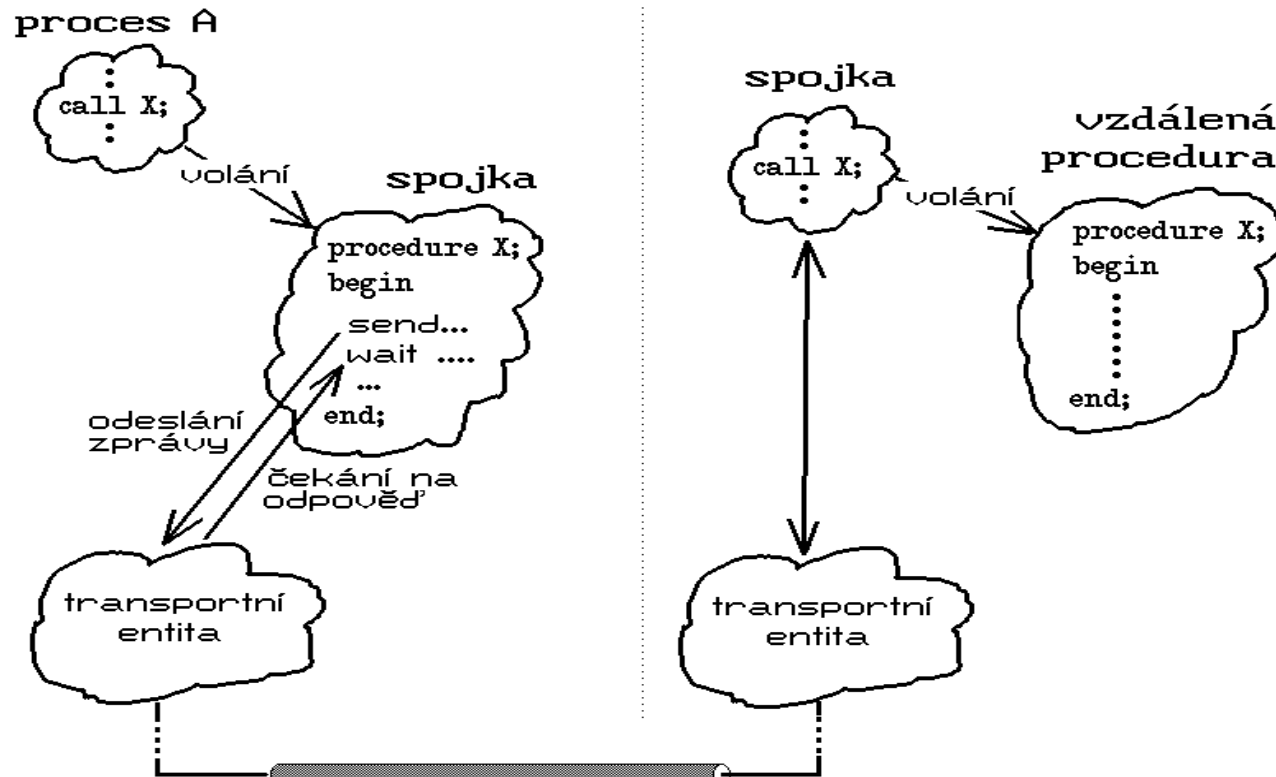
proces A

⋮
call X;
⋮

volání

spojka

procedure X;
begin
send...
wait ....
...
end;

odeslání zprávy

čekání na odpověď

transportní entita

spojka

⋮
call X;
⋮

volání

vzdálená procedura

procedure X;
begin
⋮
end;

transportní entita